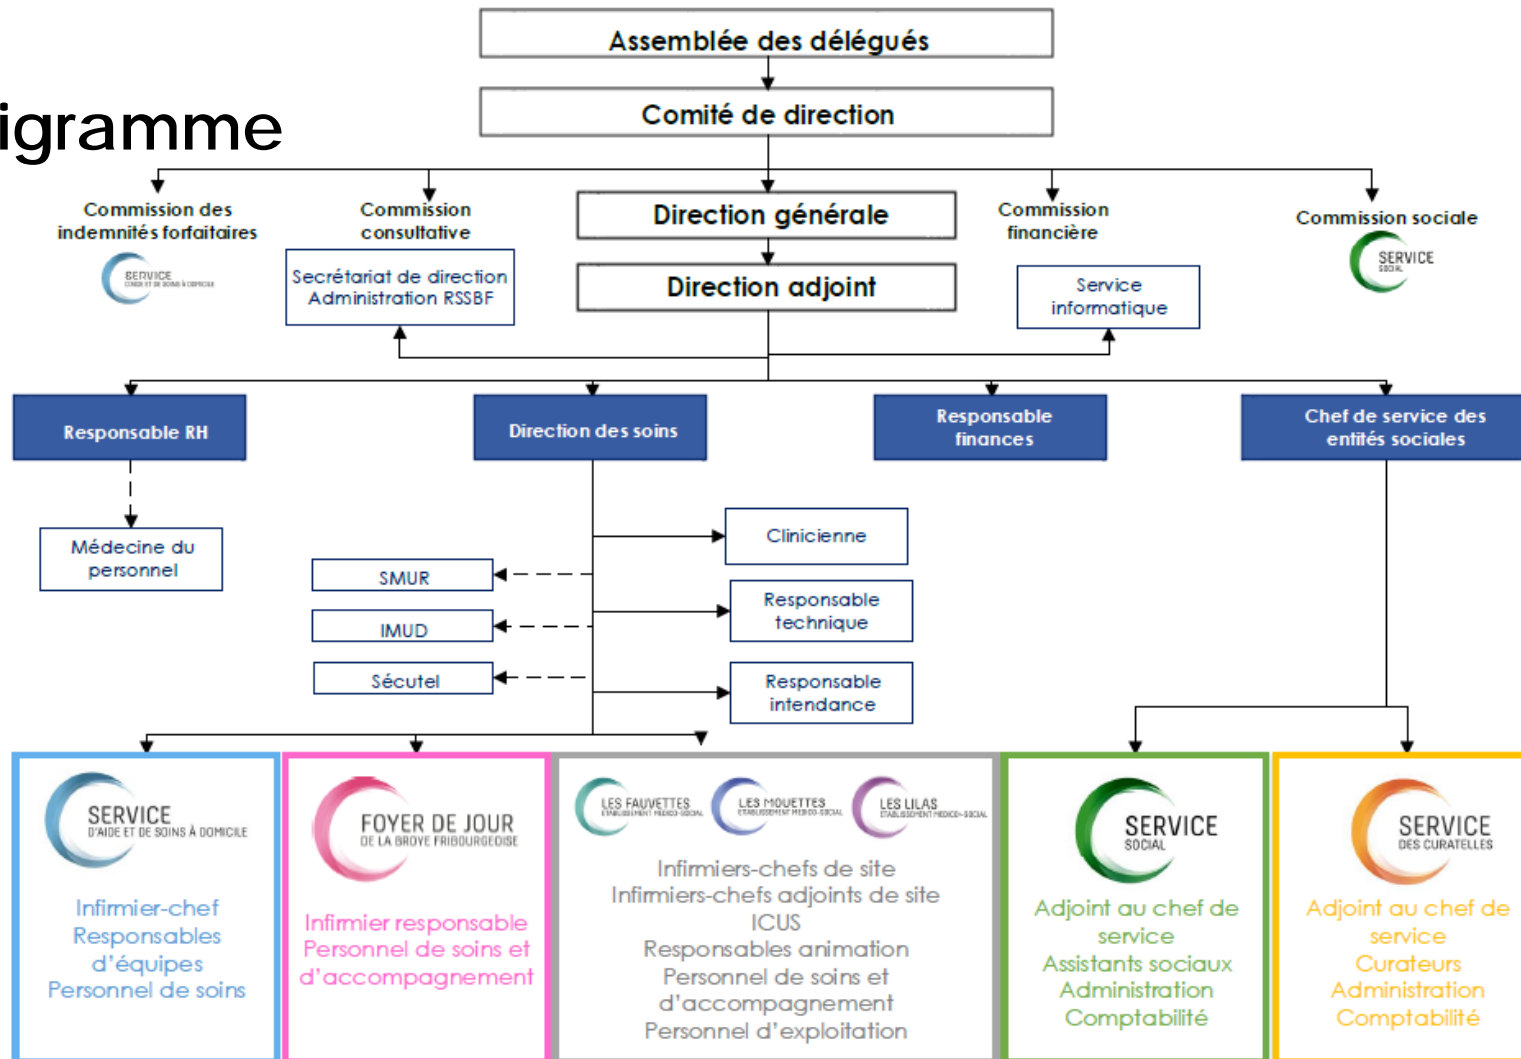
igramme

Assemblée des délégués

Comité de direction

Commission des indemnités forfaitaires

SERVICE CONSEIL ET DE SOINS À DOMICILE

Commission consultative

Secrétariat de direction Administration RSSBF

Direction générale

Direction adjoint

Commission financière

Service informatique

Commission sociale

SERVICE SOCIAL

Responsable RH

Médecine du personnel

Direction des soins

SMUR

IMUD

Sécutel

Clinicienne

Responsable technique

Responsable intendance

Responsable finances

Chef de service des entités sociales

SERVICE D'AIDE ET DE SOINS À DOMICILE

Infirmier-chef
Responsables d'équipes
Personnel de soins

FOYER DE JOUR DE LA BROYE FRIBOURGEOISE

Infirmier responsable
Personnel de soins et d'accompagnement

LES FAUVETTES ÉTABLISSEMENT MÉDICO-SOCIAL

LES MOUETTES ÉTABLISSEMENT MÉDICO-SOCIAL

LES LILAS ÉTABLISSEMENT MÉDICO-SOCIAL

Infirmiers-chefs de site
Infirmiers-chefs adjoints de site
ICUS
Responsables animation
Personnel de soins et d'accompagnement
Personnel d'exploitation

SERVICE SOCIAL

Adjoint au chef de service
Assistants sociaux
Administration
Comptabilité

SERVICE DES CURATELLES

Adjoint au chef de service
Curateurs
Administration
Comptabilité